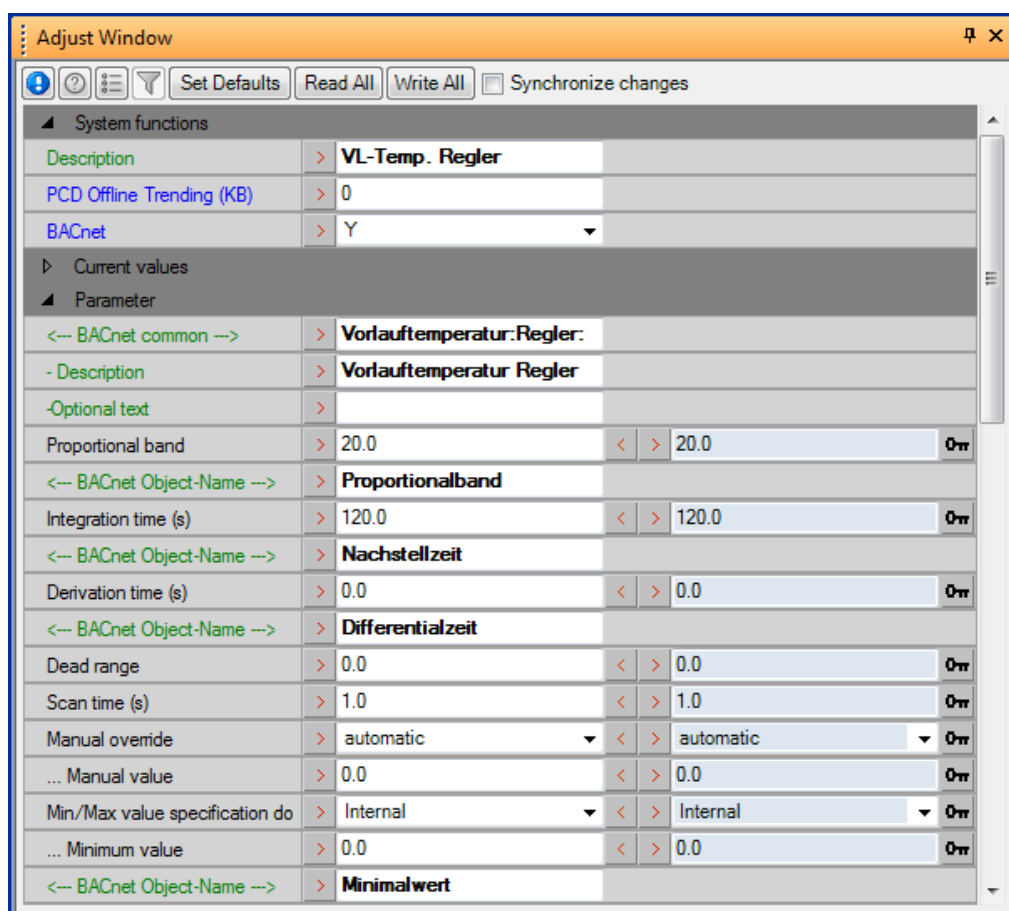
Adjust Window

Set Defaults | Read All | Write All | Synchronize changes

System functions

| | | | |
|---|---|---|---|
| Description | > | VL-Temp. Regler | |
| PCD Offline Trending (KB) | > | 0 | |
| BACnet | > | Y | |

Current values

Parameter

| | | | | | |
|---|---|---|---|---|---|
| <--- BACnet common ---> | > | Vorlauftemperatur:Regler: | | | |
| - Description | > | Vorlauftemperatur Regler | | | |
| -Optional text | > | | | | |
| Proportional band | > | 20.0 | < > | 20.0 | 0ᴛᴛ |
| <--- BACnet Object-Name ---> | > | Proportionalband | | | |
| Integration time (s) | > | 120.0 | < > | 120.0 | 0ᴛᴛ |
| <--- BACnet Object-Name ---> | > | Nachstellzeit | | | |
| Derivation time (s) | > | 0.0 | < > | 0.0 | 0ᴛᴛ |
| <--- BACnet Object-Name ---> | > | Differentialzeit | | | |
| Dead range | > | 0.0 | < > | 0.0 | 0ᴛᴛ |
| Scan time (s) | > | 1.0 | < > | 1.0 | 0ᴛᴛ |
| Manual override | > | automatic | < > | automatic | 0ᴛᴛ |
| ... Manual value | > | 0.0 | < > | 0.0 | 0ᴛᴛ |
| Min/Max value specification do | > | Internal | < > | Internal | 0ᴛᴛ |
| ... Minimum value | > | 0.0 | < > | 0.0 | 0ᴛᴛ |
| <--- BACnet Object-Name ---> | > | Minimalwert | | | |